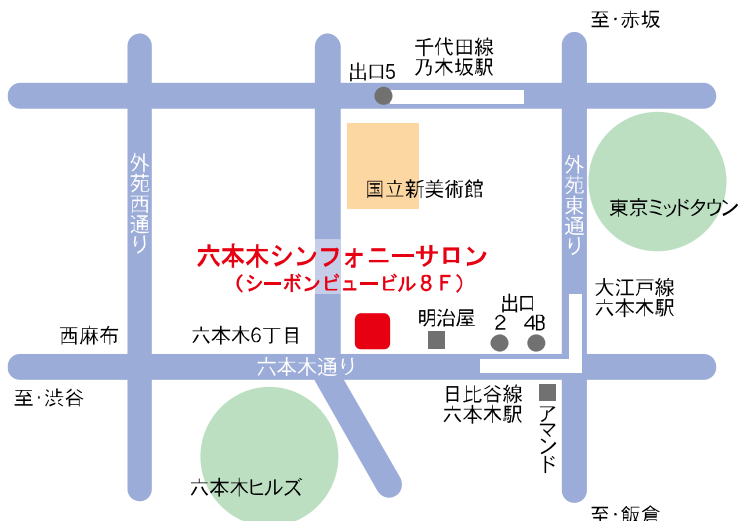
至・赤坂

千代田線
乃木坂駅

出口5

外苑西通り

国立新美術館

外苑東通り

東京ミッドタウン

六本木シンフォニーサロン
（シーボンビュービル８Ｆ）

大江戸線
六本木駅

出口
2　4B

西麻布

六本木6丁目

明治屋

六本木通り

至・渋谷

日比谷線
六本木駅

アマンド

六本木ヒルズ

至・飯倉